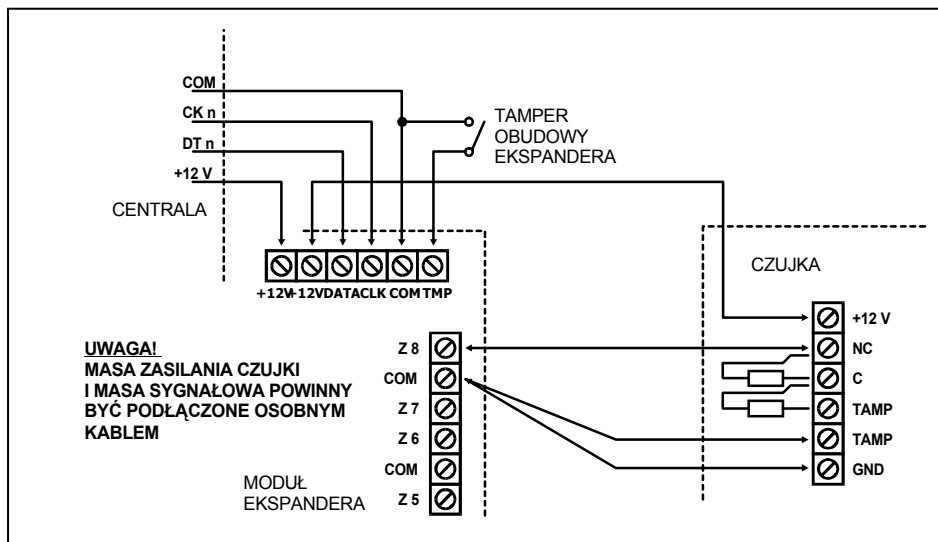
COM
CK n
DT n
+12 V
TAMPER OBUDOWY EKSPANDERA
CENTRALA
+12V +12V DATA CLK COM TMP
CZUJKA
+12 V
NC
C
TAMP
TAMP
GND
UWAGA!
MASA ZASILANIA CZUJKI I MASA SYGNAŁOWA POWINNY BYĆ PODŁĄCZONE OSOBNYM KABLEM
Z 8
COM
Z 7
Z 6
COM
Z 5
MODUŁ EKSPANDERA